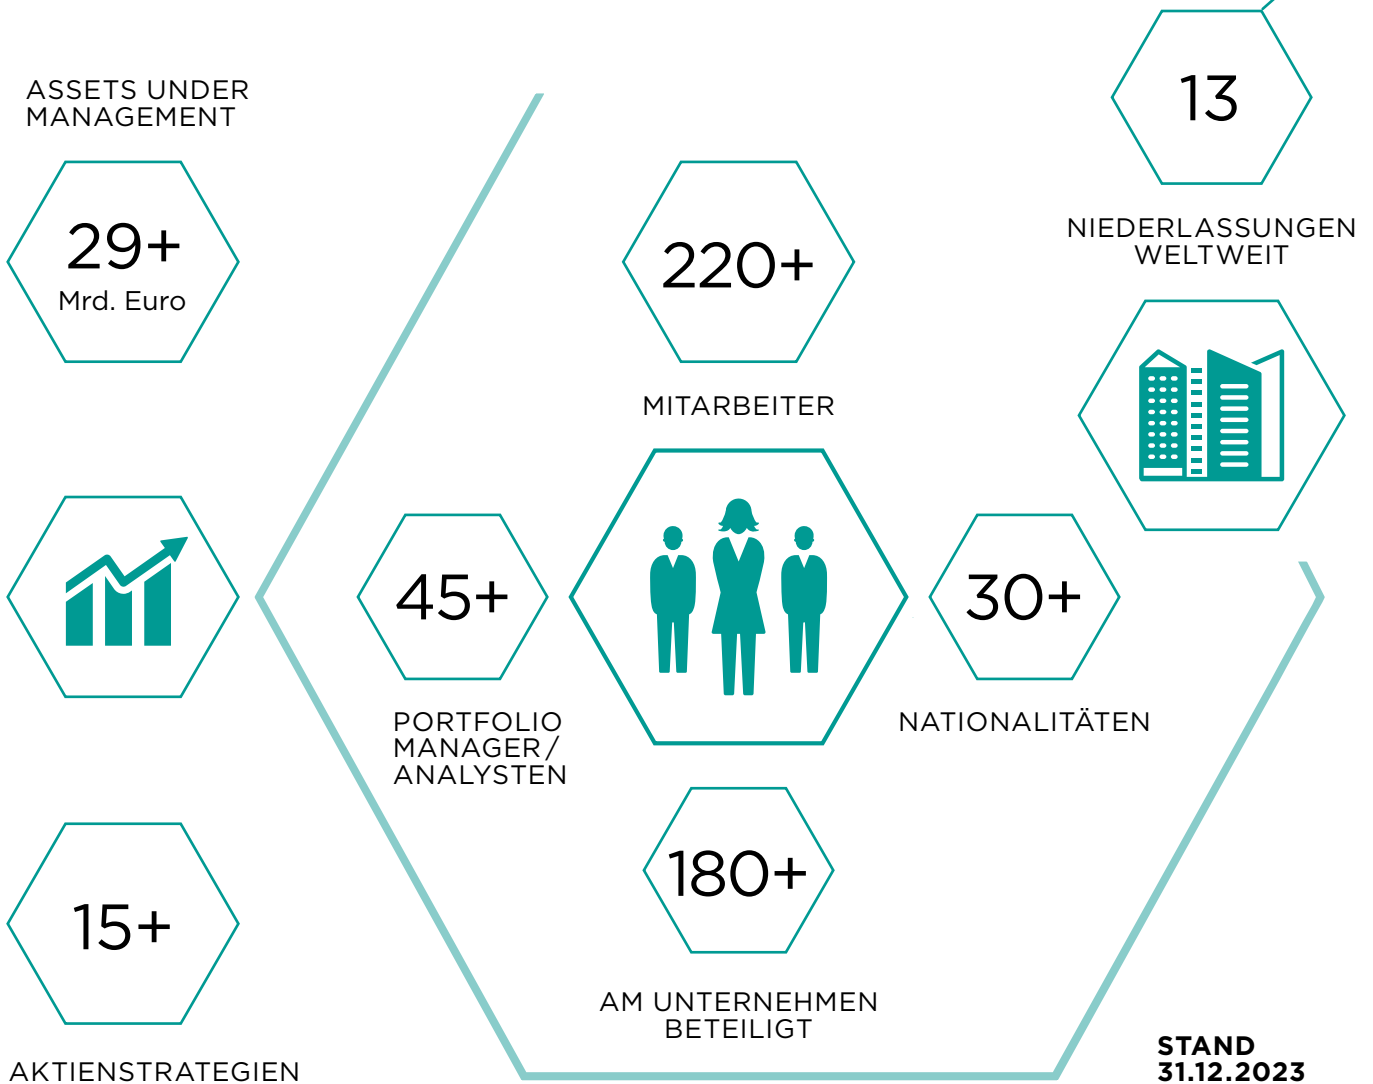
ASSETS UNDER MANAGEMENT

29+
Mrd. Euro

15+

AKTIENSTRATEGIEN

220+

MITARBEITER

45+

PORTFOLIO MANAGER/ ANALYSTEN

180+

AM UNTERNEHMEN BETEILIGT

13

NIEDERLASSUNGEN WELTWEIT

30+

NATIONALITÄTEN

STAND 31.12.2023